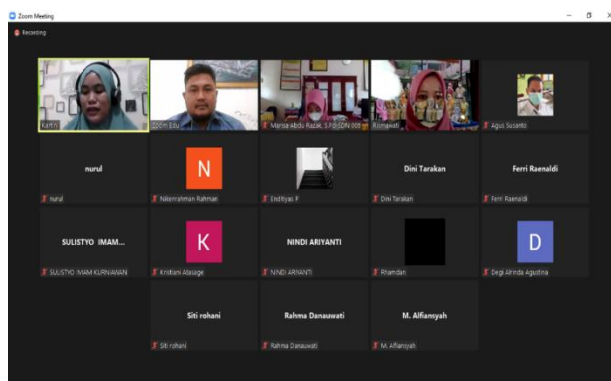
Zoom Meeting

Recording

Kartini

Zoom Edu

Marisa Abdul Razak, S.Pd SDN 005

Rismawati

Agus Susanto

nurul

nurul

N

Nikenrahman Rahman

Endityas P

Dini Tarakan

Dini Tarakan

Ferri Raenaldi

Ferri Raenaldi

SULISTYO IMAM...

SULISTYO IMAM KURNIAWAN

K

Kristiani Alasage

NINDI ARIYANTI

NINDI ARIYANTI

Rhamdani

D

Degi Alrinda Agustina

Siti rohani

Siti rohani

Rahma Danauwati

Rahma Danauwati

M. Alfiansyah

M. Alfiansyah